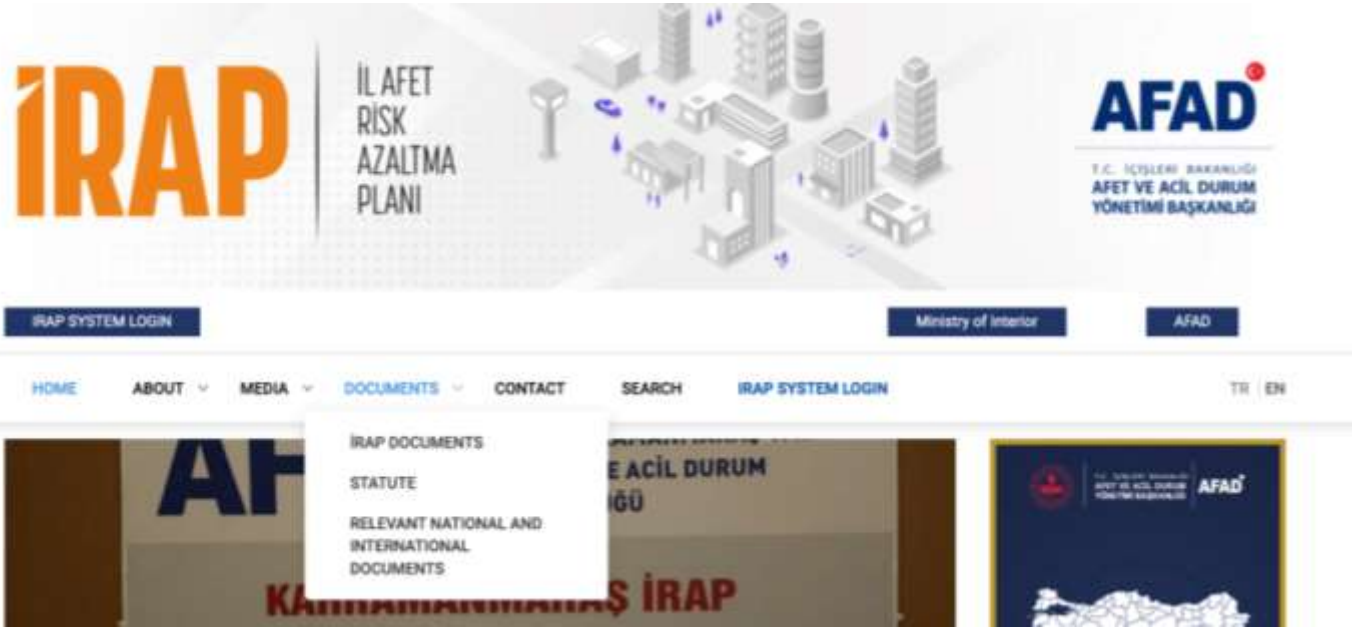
İRAP

İL AFET RİSK AZALTMA PLANI

AFAD

T.C. İÇİŞLERİ BAKANLIĞI
AFET VE ACİL DURUM YÖNETİMİ BAŞKANLIĞI

IRAP SYSTEM LOGIN

Ministry of Interior

AFAD

HOME ABOUT MEDIA DOCUMENTS CONTACT SEARCH IRAP SYSTEM LOGIN

TR | EN

İRAP DOCUMENTS

STATUTE

RELEVANT NATIONAL AND INTERNATIONAL DOCUMENTS

AF

E ACİL DURUM

ĞÜ

KAHRAMANMARAŞ İRAP

T.C. İÇİŞLERİ BAKANLIĞI AFET VE ACİL DURUM YÖNETİMİ BAŞKANLIĞI AFAD